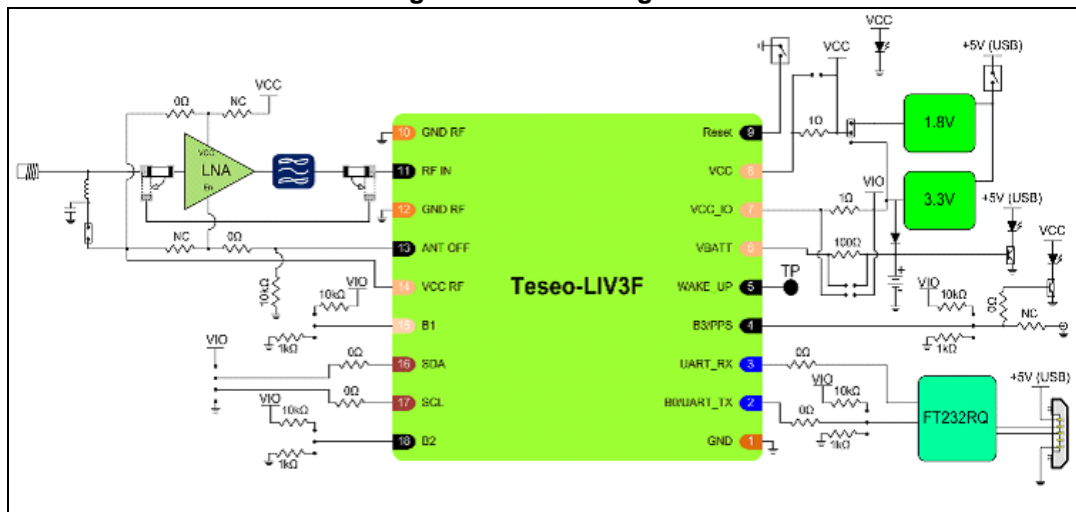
VCC
+5V (USB)
VCC
0Ω
NC
VCC
10 GND RF
Reset 9
1Ω
1.8V
VCC
LNA
En
11 RF IN
VCC 8
VIO
3.3V
+5V (USB)
12 GND RF
VCC_IO 7
1Ω
VCC
NC
0Ω
13 ANT OFF
VBATT 6
100Ω
Teseo-LIV3F
WAKE_UP 5
TP
10kΩ
VIO
14 VCC RF
VIO
10kΩ
10kΩ
0Ω
NC
15 B1
B3/PPS 4
1kΩ
1kΩ
VIO
0Ω
16 SDA
UART_RX 3
0Ω
VIO
10kΩ
0Ω
17 SCL
B0/UART_TX 2
0Ω
FT232RQ
+5V (USB)
VIO
10kΩ
1kΩ
18 B2
GND 1
1kΩ